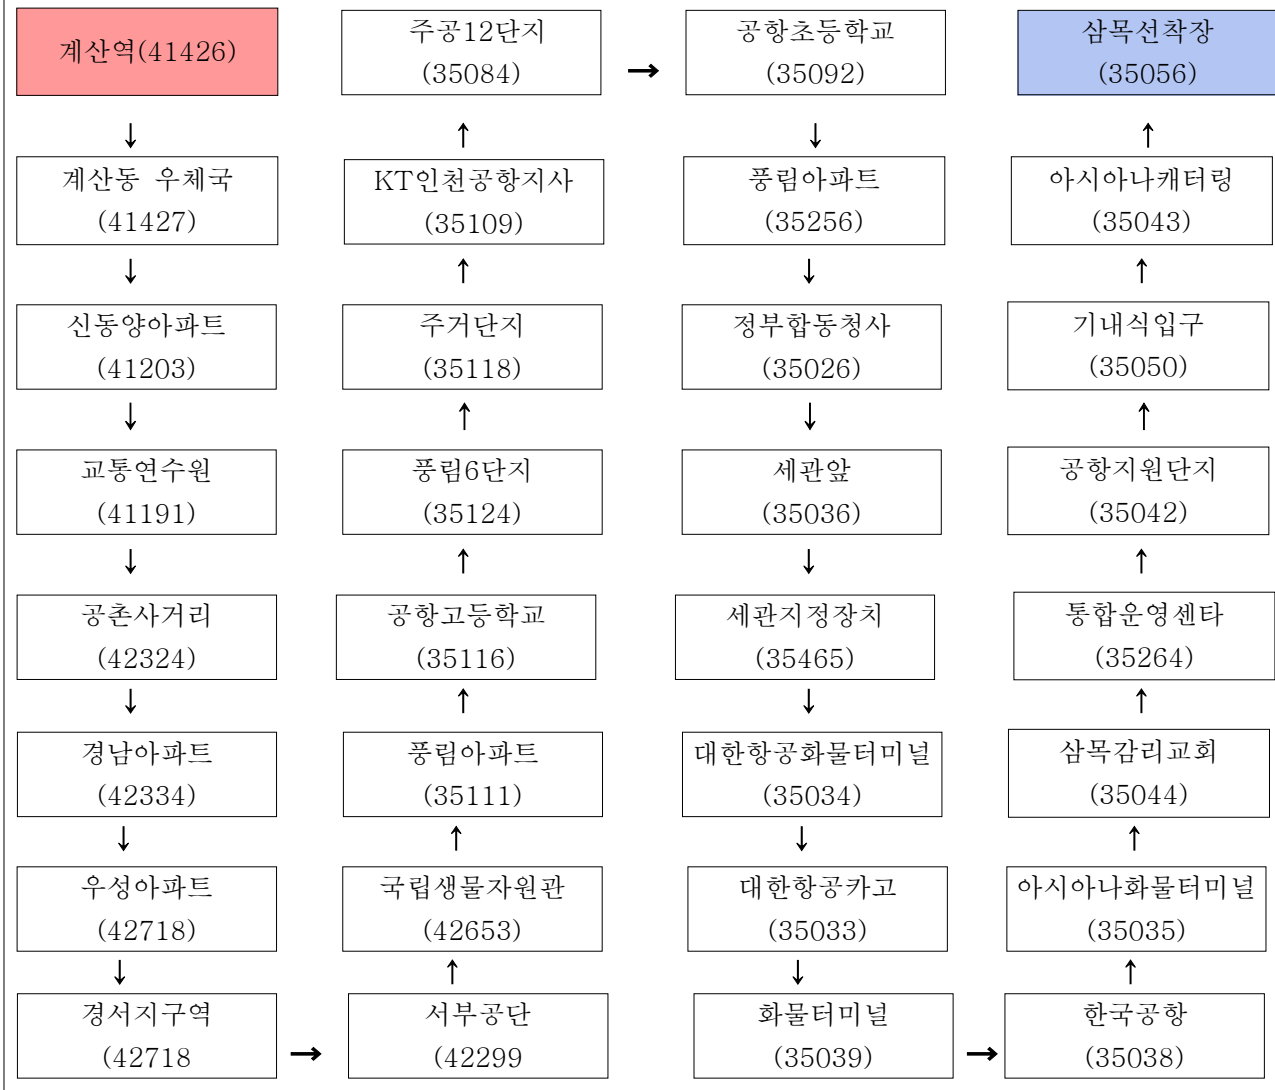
| 계산역(41426) | 주공12단지 (35084) | → | 공항초등학교 (35092) | 삼목선착장 (35056) |
|---|---|---|---|---|
| ↓ | ↑ | | ↓ | ↑ |
| 계산동 우체국 (41427) | KT인천공항지사 (35109) | | 풍림아파트 (35256) | 아시아나캐터링 (35043) |
| ↓ | ↑ | | ↓ | ↑ |
| 신동양아파트 (41203) | 주거단지 (35118) | | 정부합동청사 (35026) | 기내식입구 (35050) |
| ↓ | ↑ | | ↓ | ↑ |
| 교통연수원 (41191) | 풍림6단지 (35124) | | 세관앞 (35036) | 공항지원단지 (35042) |
| ↓ | ↑ | | ↓ | ↑ |
| 공촌사거리 (42324) | 공항고등학교 (35116) | | 세관지정장치 (35465) | 통합운영센타 (35264) |
| ↓ | ↑ | | ↓ | ↑ |
| 경남아파트 (42334) | 풍림아파트 (35111) | | 대한항공화물터미널 (35034) | 삼목감리교회 (35044) |
| ↓ | ↑ | | ↓ | ↑ |
| 우성아파트 (42718) | 국립생물자원관 (42653) | | 대한항공카고 (35033) | 아시아나화물터미널 (35035) |
| ↓ | ↑ | | ↓ | ↑ |
| 경서지구역 (42718 → | 서부공단 (42299) | | 화물터미널 (35039) → | 한국공항 (35038) |